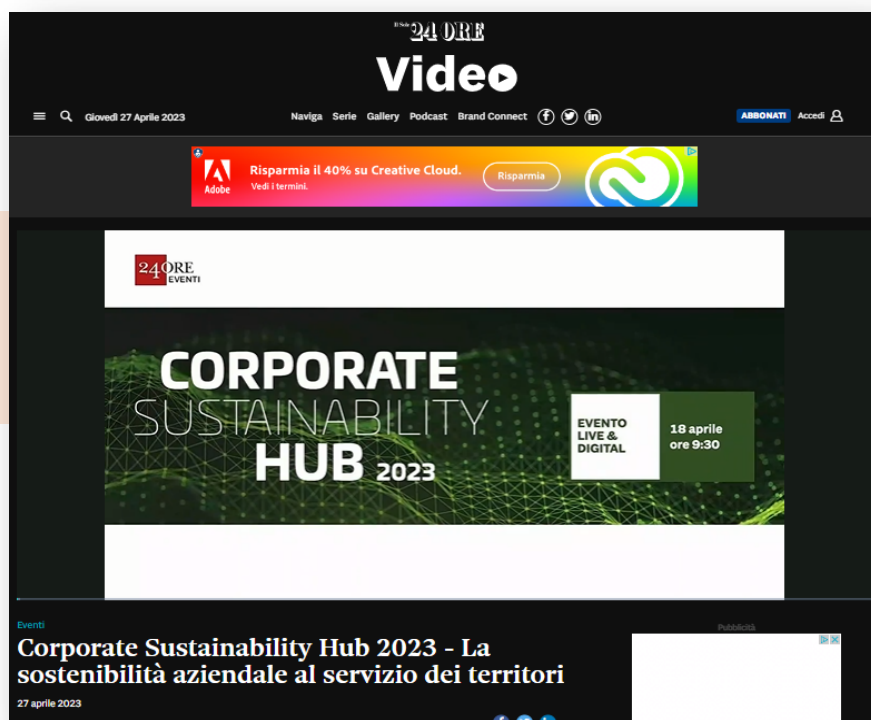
Il Sole 24 ORE

Video

Giovedì 27 Aprile 2023

Naviga Serie Gallery Podcast Brand Connect

ABBONATI Accedi

Adobe

Risparmia il 40% su Creative Cloud.

Vedi i termini.

Risparmia

24 ORE EVENTI

CORPORATE SUSTAINABILITY HUB 2023

EVENTO LIVE & DIGITAL

18 aprile ore 9:30

Eventi

Corporate Sustainability Hub 2023 - La sostenibilità aziendale al servizio dei territori

27 aprile 2023

Pubblicità